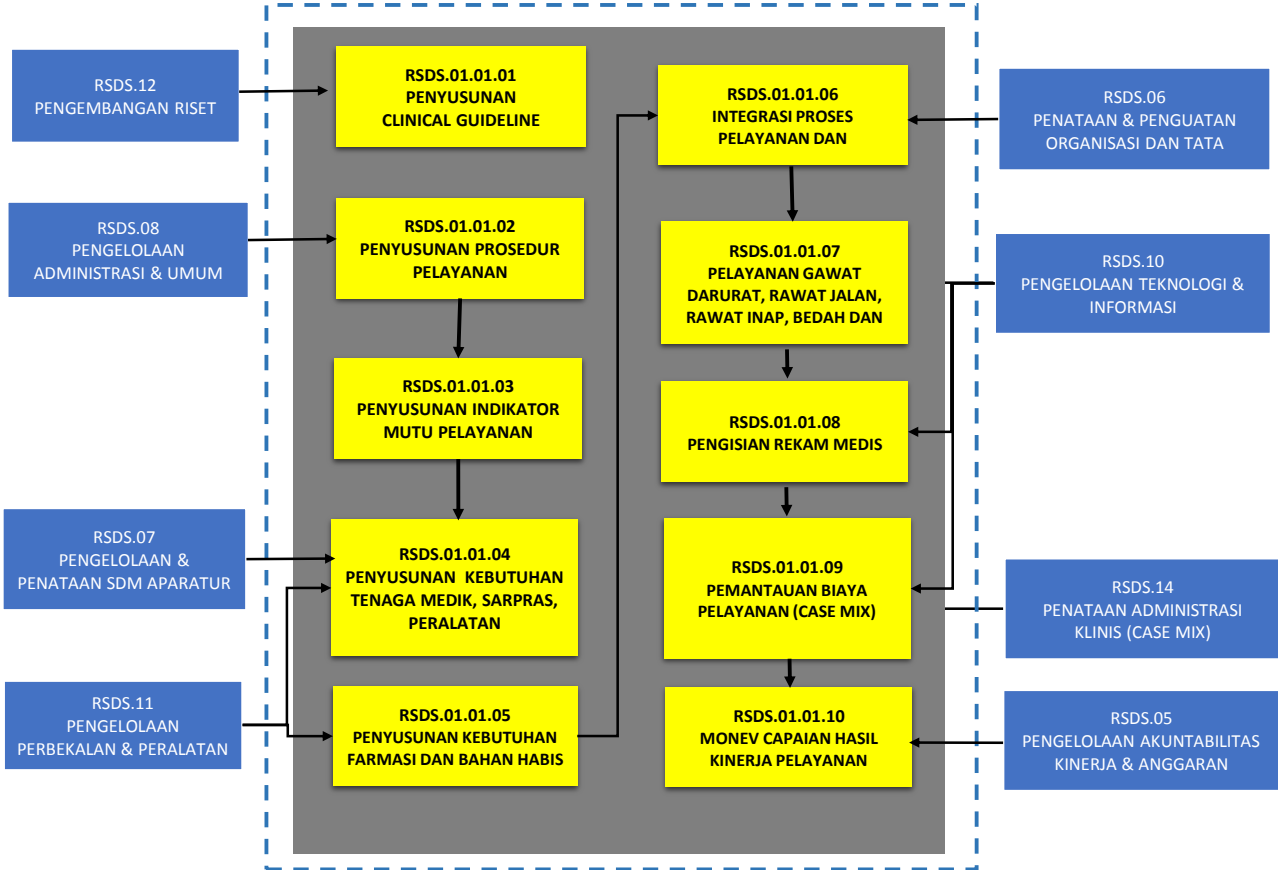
RSDS.12
PENGEMBANGAN RISET

RSDS.08
PENGELOLAAN
ADMINISTRASI & UMUM

RSDS.07
PENGELOLAAN &
PENATAAN SDM APARATUR

RSDS.11
PENGELOLAAN
PERBEKALAN & PERALATAN

RSDS.01.01.01
PENYUSUNAN
CLINICAL GUIDELINE

RSDS.01.01.02
PENYUSUNAN PROSEDUR
PELAYANAN

RSDS.01.01.03
PENYUSUNAN INDIKATOR
MUTU PELAYANAN

RSDS.01.01.04
PENYUSUNAN KEBUTUHAN
TENAGA MEDIK, SARPRAS,
PERALATAN

RSDS.01.01.05
PENYUSUNAN KEBUTUHAN
FARMASI DAN BAHAN HABIS

RSDS.01.01.06
INTEGRASI PROSES
PELAYANAN DAN

RSDS.01.01.07
PELAYANAN GAWAT
DARURAT, RAWAT JALAN,
RAWAT INAP, BEDAH DAN

RSDS.01.01.08
PENGISIAN REKAM MEDIS

RSDS.01.01.09
PEMANTAUAN BIAYA
PELAYANAN (CASE MIX)

RSDS.01.01.10
MONEV CAPAIAN HASIL
KINERJA PELAYANAN

RSDS.06
PENATAAN & PENGUATAN
ORGANISASI DAN TATA

RSDS.10
PENGELOLAAN TEKNOLOGI &
INFORMASI

RSDS.14
PENATAAN ADMINISTRASI
KLINIS (CASE MIX)

RSDS.05
PENGELOLAAN AKUNTABILITAS
KINERJA & ANGGARAN